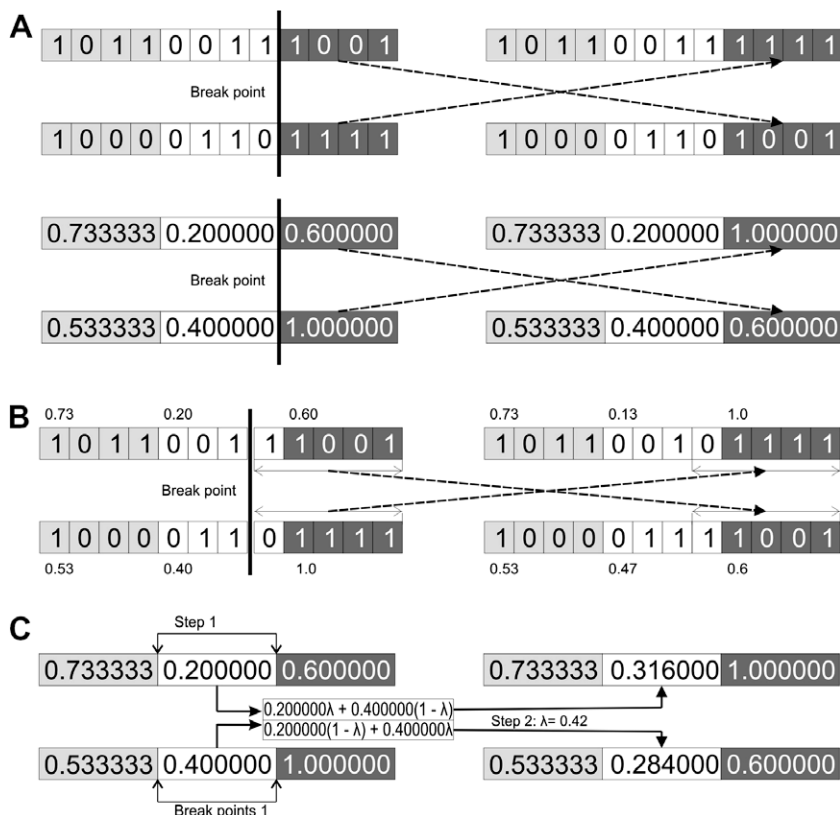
A

| 1 | 0 | 1 | 1 | 0 | 0 | 1 | 1 | 1 | 0 | 0 | 1 |
|---|---|---|---|---|---|---|---|---|---|---|---|

| 1 | 0 | 1 | 1 | 0 | 0 | 1 | 1 | 1 | 1 | 1 | 1 |
|---|---|---|---|---|---|---|---|---|---|---|---|

Break point

| 1 | 0 | 0 | 0 | 0 | 1 | 1 | 0 | 1 | 1 | 1 | 1 |
|---|---|---|---|---|---|---|---|---|---|---|---|

| 1 | 0 | 0 | 0 | 0 | 1 | 1 | 0 | 1 | 0 | 0 | 1 |
|---|---|---|---|---|---|---|---|---|---|---|---|

| 0.733333 | 0.200000 | 0.600000 |
|---|---|---|

| 0.733333 | 0.200000 | 1.000000 |
|---|---|---|

Break point

| 0.533333 | 0.400000 | 1.000000 |
|---|---|---|

| 0.533333 | 0.400000 | 0.600000 |
|---|---|---|

B

0.73 0.20 0.60

| 1 | 0 | 1 | 1 | 0 | 0 | 1 | 1 | 1 | 0 | 0 | 1 |
|---|---|---|---|---|---|---|---|---|---|---|---|

0.73 0.13 1.0

| 1 | 0 | 1 | 1 | 0 | 0 | 1 | 0 | 1 | 1 | 1 | 1 |
|---|---|---|---|---|---|---|---|---|---|---|---|

Break point

| 1 | 0 | 0 | 0 | 0 | 1 | 1 | 0 | 1 | 1 | 1 | 1 |
|---|---|---|---|---|---|---|---|---|---|---|---|

0.53 0.40 1.0

| 1 | 0 | 0 | 0 | 0 | 1 | 1 | 1 | 1 | 0 | 0 | 1 |
|---|---|---|---|---|---|---|---|---|---|---|---|

0.53 0.47 0.6

C

Step 1

| 0.733333 | 0.200000 | 0.600000 |
|---|---|---|

| 0.733333 | 0.316000 | 1.000000 |
|---|---|---|

$0.200000\lambda + 0.400000(1 - \lambda)$

$0.200000(1 - \lambda) + 0.400000\lambda$

Step 2: $\lambda = 0.42$

| 0.533333 | 0.400000 | 1.000000 |
|---|---|---|

| 0.533333 | 0.284000 | 0.600000 |
|---|---|---|

Break points 1